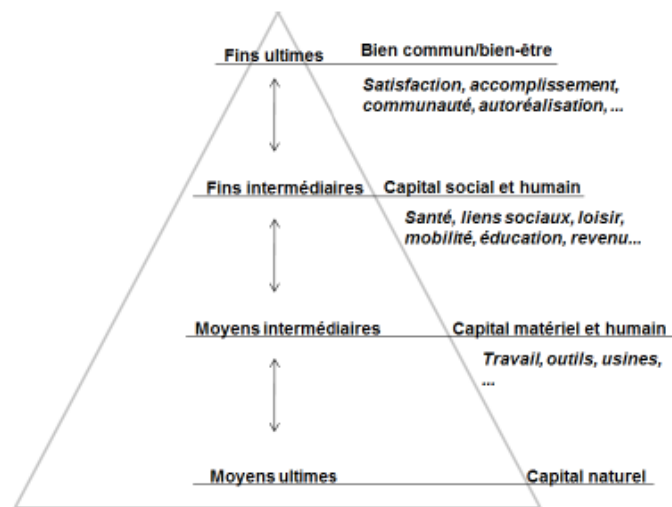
Fins ultimes

Bien commun/bien-être

Satisfaction, accomplissement, communauté, autoréalisation, ...

Fins intermédiaires

Capital social et humain

Santé, liens sociaux, loisir, mobilité, éducation, revenu...

Moyens intermédiaires

Capital matériel et humain

Travail, outils, usines, ...

Moyens ultimes

Capital naturel